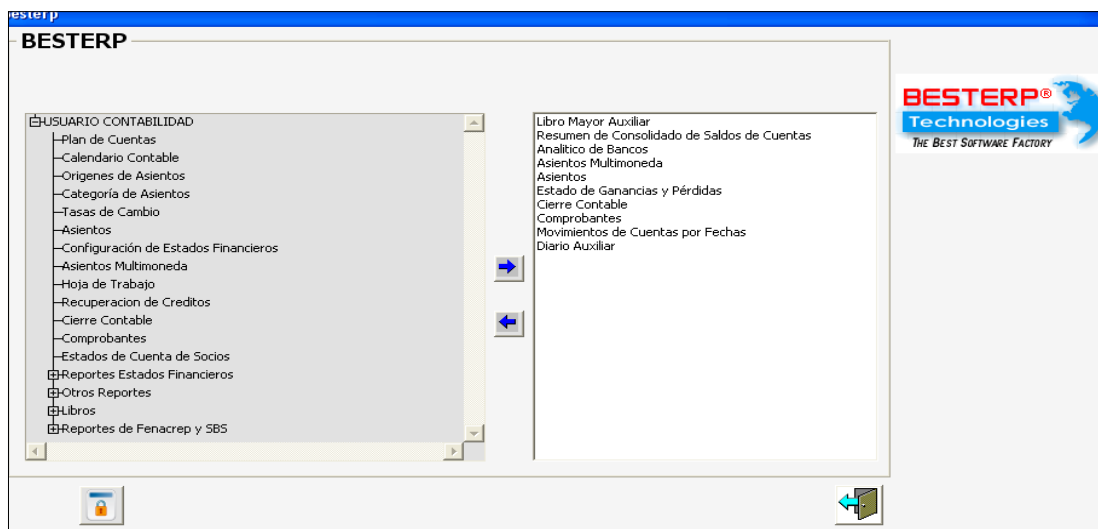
besterp

BESTERP

USUARIO CONTABILIDAD
Plan de Cuentas
Calendario Contable
Origenes de Asientos
Categoría de Asientos
Tasas de Cambio
Asientos
Configuración de Estados Financieros
Asientos Multimoneda
Hoja de Trabajo
Recuperacion de Creditos
Cierre Contable
Comprobantes
Estados de Cuenta de Socios
Reportes Estados Financieros
Otros Reportes
Libros
Reportes de Fenacrep y SBS

Libro Mayor Auxiliar
Resumen de Consolidado de Saldos de Cuentas
Analitico de Bancos
Asientos Multimoneda
Asientos
Estado de Ganancias y Pérdidas
Cierre Contable
Comprobantes
Movimientos de Cuentas por Fechas
Diario Auxiliar

BESTERP®
Technologies
THE BEST SOFTWARE FACTORY